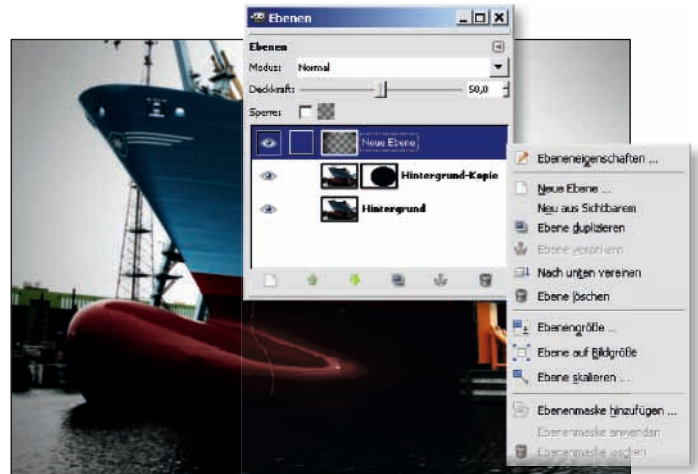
Ebenen

Ebenen

Modus: Normal

Deckkraft: 50,0

Sperre:

Neue Ebene

Hintergrund-Kopie

Hintergrund

Ebeneneigenschaften ...

Neue Ebene ...

Neu aus Sichtbarem

Ebene duplizieren

Ebene verankern

Nach unten vereinen

Ebene löschen

Ebenengröße ...

Ebene auf Bildgröße

Ebene skalieren ...

Ebenenmaske hinzufügen ...

Ebenenmaske anwenden

Ebenenmaske löschen